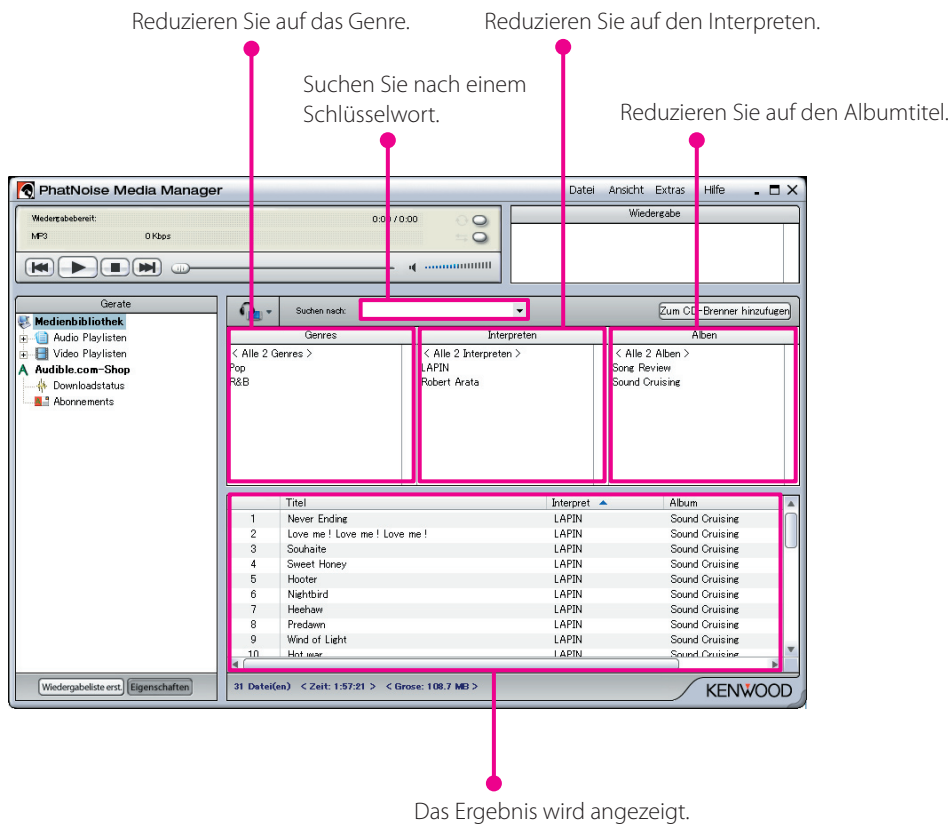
Reduzieren Sie auf das Genre.

Reduzieren Sie auf den Interpreten.

Suchen Sie nach einem Schlüsselwort.

Reduzieren Sie auf den Albumtitel.

PhatNoise Media Manager

Datei Ansicht Extras Hilfe

Wiedergabebereit: 0:00 / 0:00

MP3 0 Kbps

Wiedergabe

Gerate

Medienbibliothek
Audio Playlisten
Video Playlisten
Audible.com-Shop
Downloadstatus
Abonnements

Suchen nach:

Zum CD-Brenner hinzufugen

Genres
< Alle 2 Genres >
Pop
R&B

Interpreten
< Alle 2 Interpreten >
LAPIN
Robert Arata

Alben
< Alle 2 Alben >
Song Review
Sound Cruising

| | Titel | Interpret | Album |
|---|---|---|---|
| 1 | Never Ending | LAPIN | Sound Cruising |
| 2 | Love me ! Love me ! Love me ! | LAPIN | Sound Cruising |
| 3 | Souhaite | LAPIN | Sound Cruising |
| 4 | Sweet Honey | LAPIN | Sound Cruising |
| 5 | Hooter | LAPIN | Sound Cruising |
| 6 | Nightbird | LAPIN | Sound Cruising |
| 7 | Heehaw | LAPIN | Sound Cruising |
| 8 | Predawn | LAPIN | Sound Cruising |
| 9 | Wind of Light | LAPIN | Sound Cruising |
| 10 | Hot war | LAPIN | Sound Cruising |

Wiedergabeliste erst. Eigenschaften

31 Datei(en) < Zeit: 1:57:21 > < Grose: 108.7 MB >

KENWOOD

Das Ergebnis wird angezeigt.